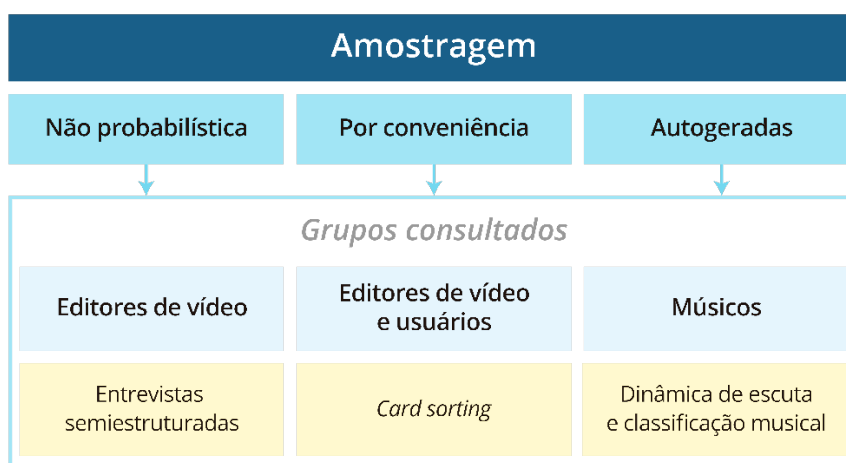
Amostragem

Não probabilística

Por conveniência

Autogeradas

Grupos consultados

Editores de vídeo

Editores de vídeo e usuários

Músicos

Entrevistas semiestruturadas

Card sorting

Dinâmica de escuta e classificação musical